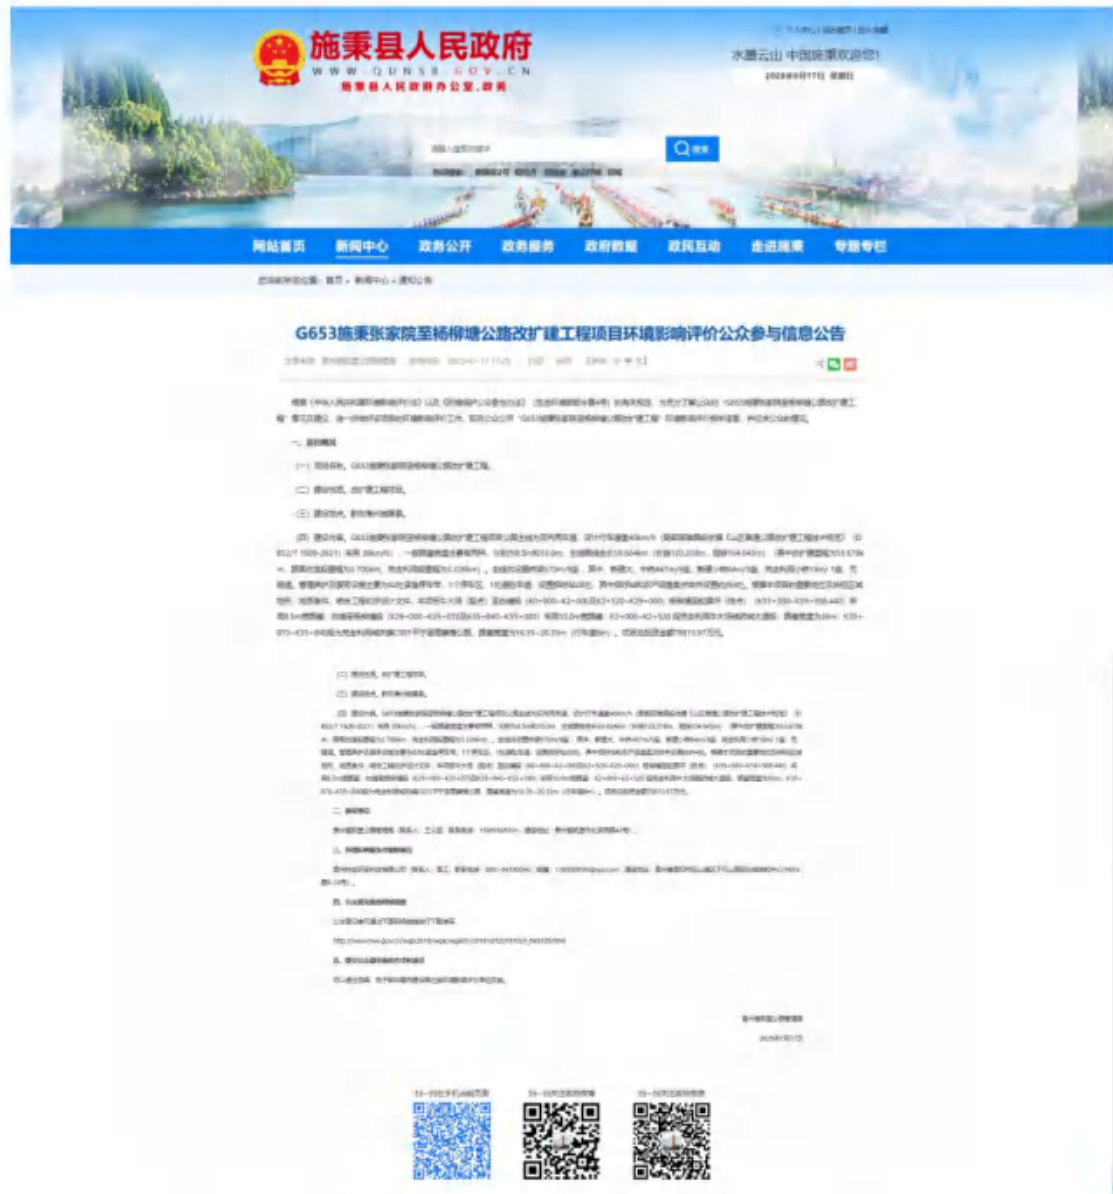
施秉县人民政府
WWW.QDNSB.GOV.CN
施秉县人民政府办公室 政务

水墨云山 中国施秉欢迎您!

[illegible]

网站首页 新闻中心 政务公开 政务服务 政府数据 政民互动 走进施秉 专题专栏

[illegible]

G653施秉张家院至杨柳塘公路改扩建工程项目环境影响评价公众参与信息公告

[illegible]

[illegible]

一、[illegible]

（一）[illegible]

（二）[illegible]

（三）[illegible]

（四）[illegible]

（二）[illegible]

（三）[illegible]

（四）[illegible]

二、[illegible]

三、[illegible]

四、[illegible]

五、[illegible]

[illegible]